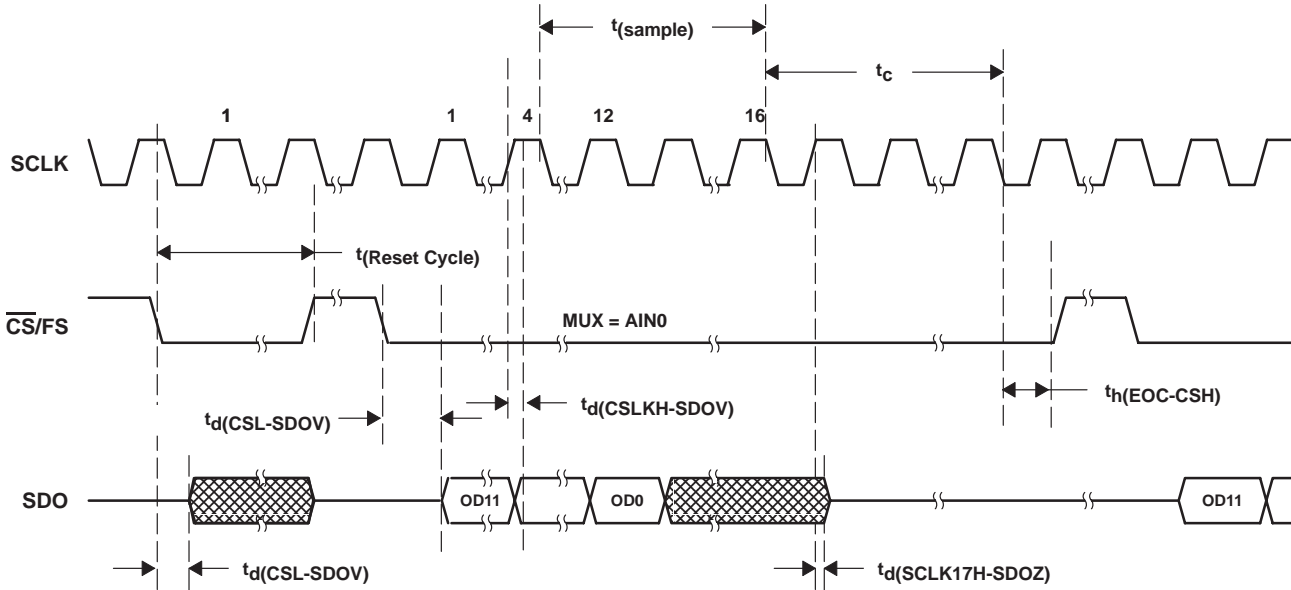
$t_{(sample)}$

$t_c$

1

1

4

12

16

SCLK

$t_{(Reset\ Cycle)}$

$\overline{CS}$/FS

MUX = AIN0

$t_{d(CSL-SDOV)}$

$t_{d(CSLKH-SDOV)}$

$t_{h(EOC-CSH)}$

SDO

OD11

OD0

OD11

$t_{d(CSL-SDOV)}$

$t_{d(SCLK17H-SDOZ)}$